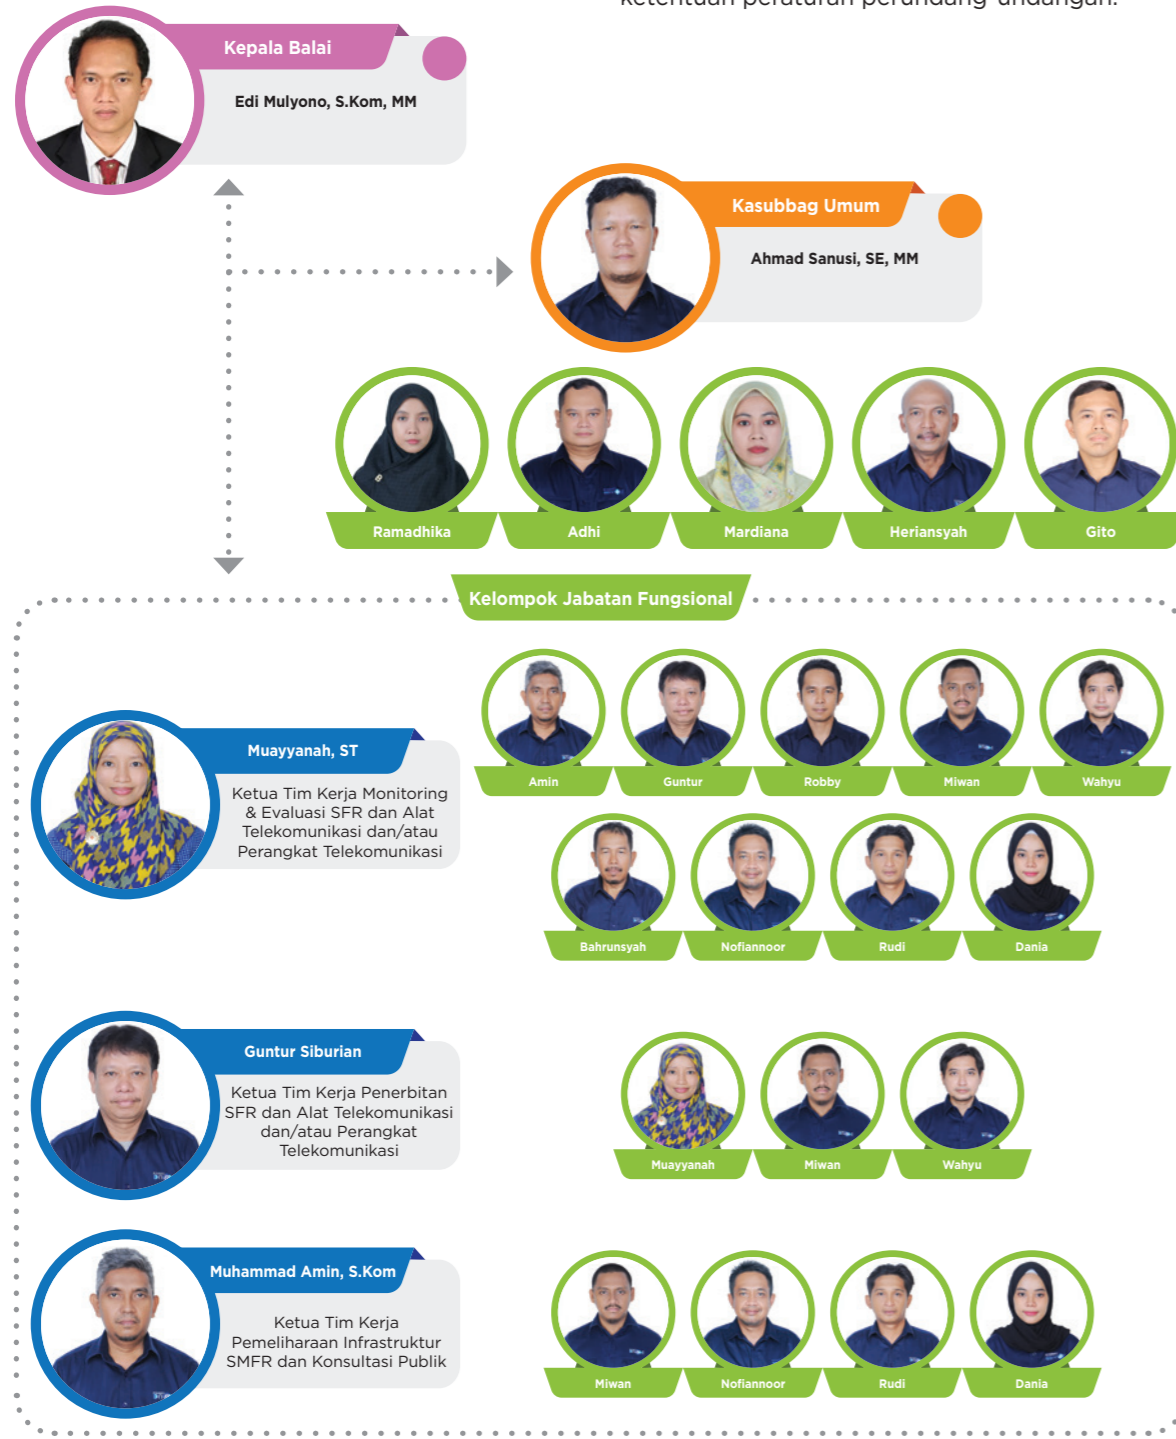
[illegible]

Kepala Balai

Edi Mulyono, S.Kom, MM

Kasubbag Umum

Ahmad Sanusi, SE, MM

Ramadhika

Adhi

Mardiana

Heriansyah

Gito

Kelompok Jabatan Fungsional

Muayyanah, ST

Ketua Tim Kerja Monitoring & Evaluasi SFR dan Alat Telekomunikasi dan/atau Perangkat Telekomunikasi

Amin

Guntur

Robby

Miwan

Wahyu

Bahrunsyah

Nofiannoor

Rudi

Dania

Guntur Siburian

Ketua Tim Kerja Penerbitan SFR dan Alat Telekomunikasi dan/atau Perangkat Telekomunikasi

Muayyanah

Miwan

Wahyu

Muhammad Amin, S.Kom

Ketua Tim Kerja Pemeliharaan Infrastruktur SMFR dan Konsultasi Publik

Miwan

Nofiannoor

Rudi

Dania